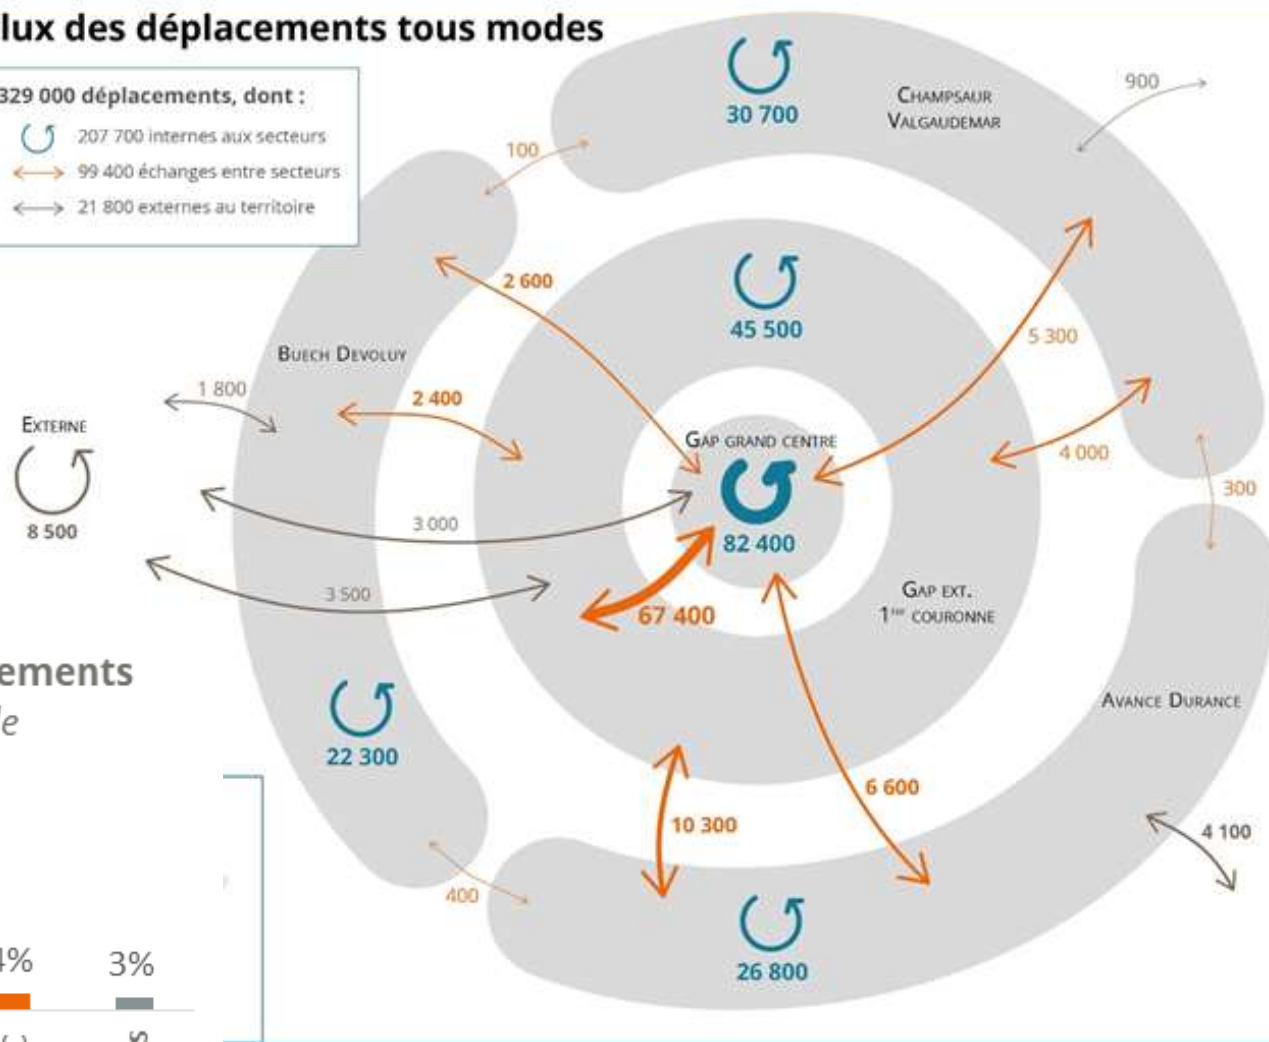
lux des déplacements tous modes

329 000 déplacements, dont :
207 700 internes aux secteurs
99 400 échanges entre secteurs
21 800 externes au territoire

30 700
Champsaur Valgaudemar
900
100
2 600
45 500
5 300
Buech Devoluy
1 800
2 400
Externe
8 500
Gap grand centre
82 400
4 000
300
3 000
3 500
67 400
Gap ext. 1ère couronne
ements
le
22 300
Avance Durance
6 600
10 300
4 100
400
26 800
4%
3%
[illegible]